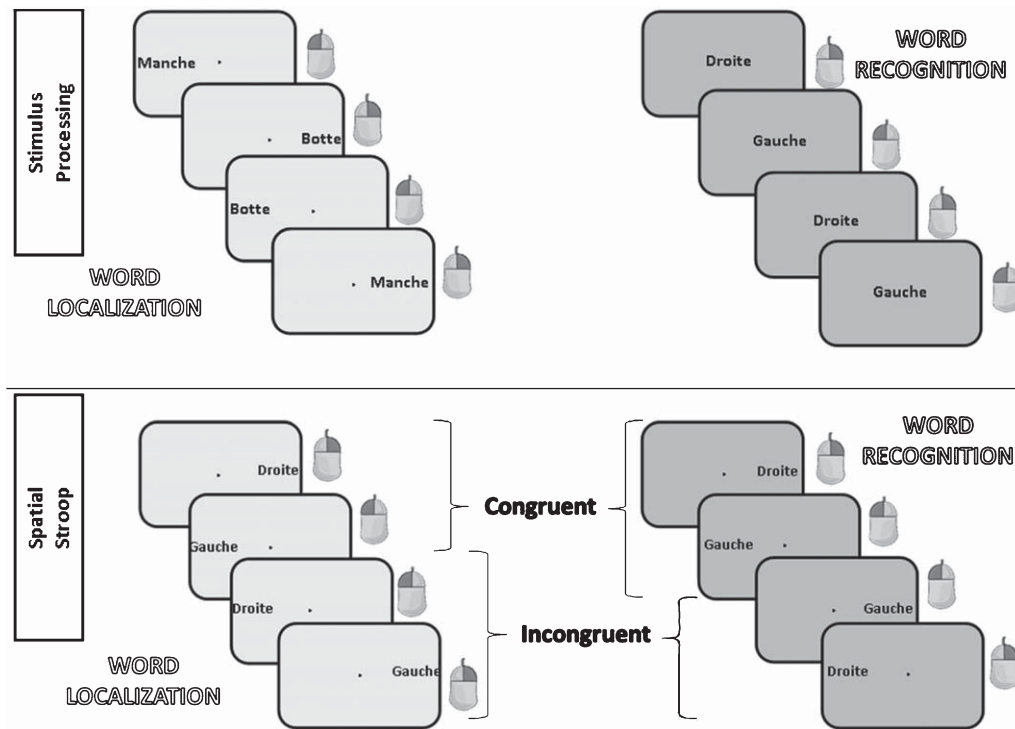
Stimulus Processing

Manche

Botte

Botte

Manche

WORD LOCALIZATION

Droite

Gauche

Droite

Gauche

WORD RECOGNITION

Spatial Stroop

Droite

Gauche

Droite

Gauche

WORD LOCALIZATION

Congruent

Incongruent

Droite

Gauche

Gauche

Droite

WORD RECOGNITION